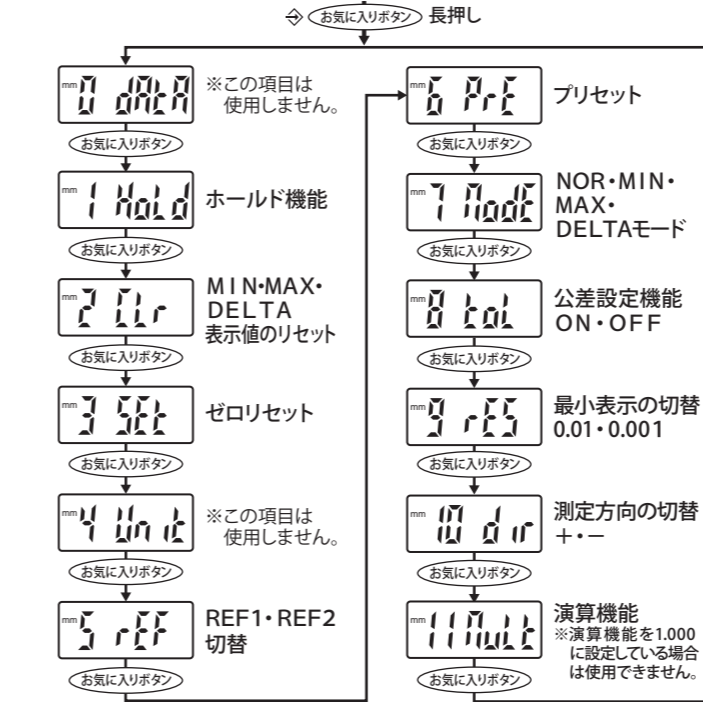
お気に入りボタン 長押し

mm 0 dAtA ※この項目は使用しません。

お気に入りボタン

mm 1 HoLd ホールド機能

お気に入りボタン

mm 2 CLr MIN•MAX• DELTA 表示値のリセット

お気に入りボタン

mm 3 SEt ゼロリセット

お気に入りボタン

mm 4 Unit ※この項目は使用しません。

お気に入りボタン

mm 5 rEF REF1・REF2 切替

お気に入りボタン

mm 6 PrE プリセット

お気に入りボタン

mm 7 ModE NOR・MIN・MAX・DELTAモード

お気に入りボタン

mm 8 toL 公差設定機能 ON・OFF

お気に入りボタン

mm 9 rES 最小表示の切替 0.01・0.001

お気に入りボタン

mm 10 dir 測定方向の切替 +・−

お気に入りボタン

mm 11 MuLt 演算機能 ※演算機能を1.000に設定している場合は使用できません。

お気に入りボタン